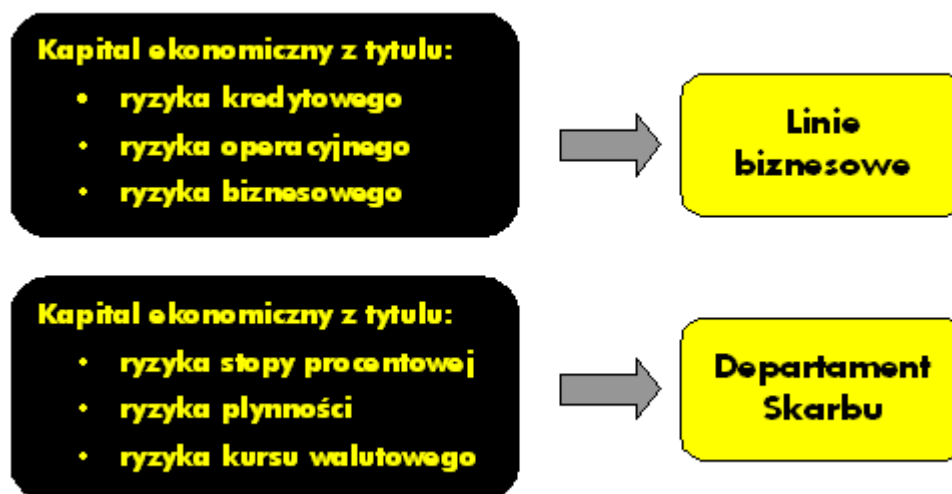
Kapital ekonomiczny z tytulu:
- ryzyka kredytowego
- ryzyka operacyjnego
- ryzyka biznesowego

Linie biznesowe

Kapital ekonomiczny z tytulu:
- ryzyka stopy procentowej
- ryzyka plynności
- ryzyka kursu walutowego

Departament Skarbu